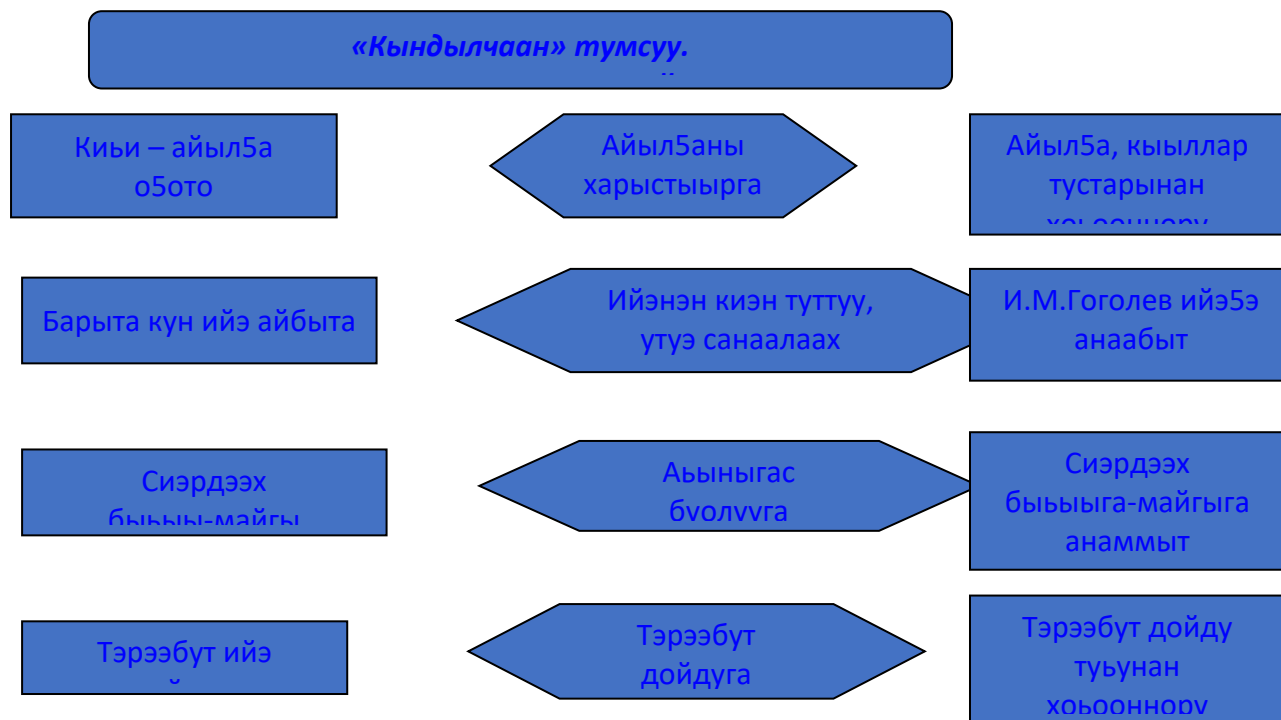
«Кындылчаан» тумсуу.

Киьи – айыл5а о5ото

Айыл5аны харыстыырга

Айыл5а, кыыллар тустарынан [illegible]

Барыта кун ийэ айбыта

Ийэнэн киэн туттуу, утуэ санаалаах

И.М.Гоголев ийэ5э анаабыт

Сиэрдээх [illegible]

Аьыныгас буолуурга

Сиэрдээх быьыыга-майгыга анаммыт

Тэрээбут ийэ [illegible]

Тэрээбут дойдуга

Тэрээбут дойду туьунан хоьооннору